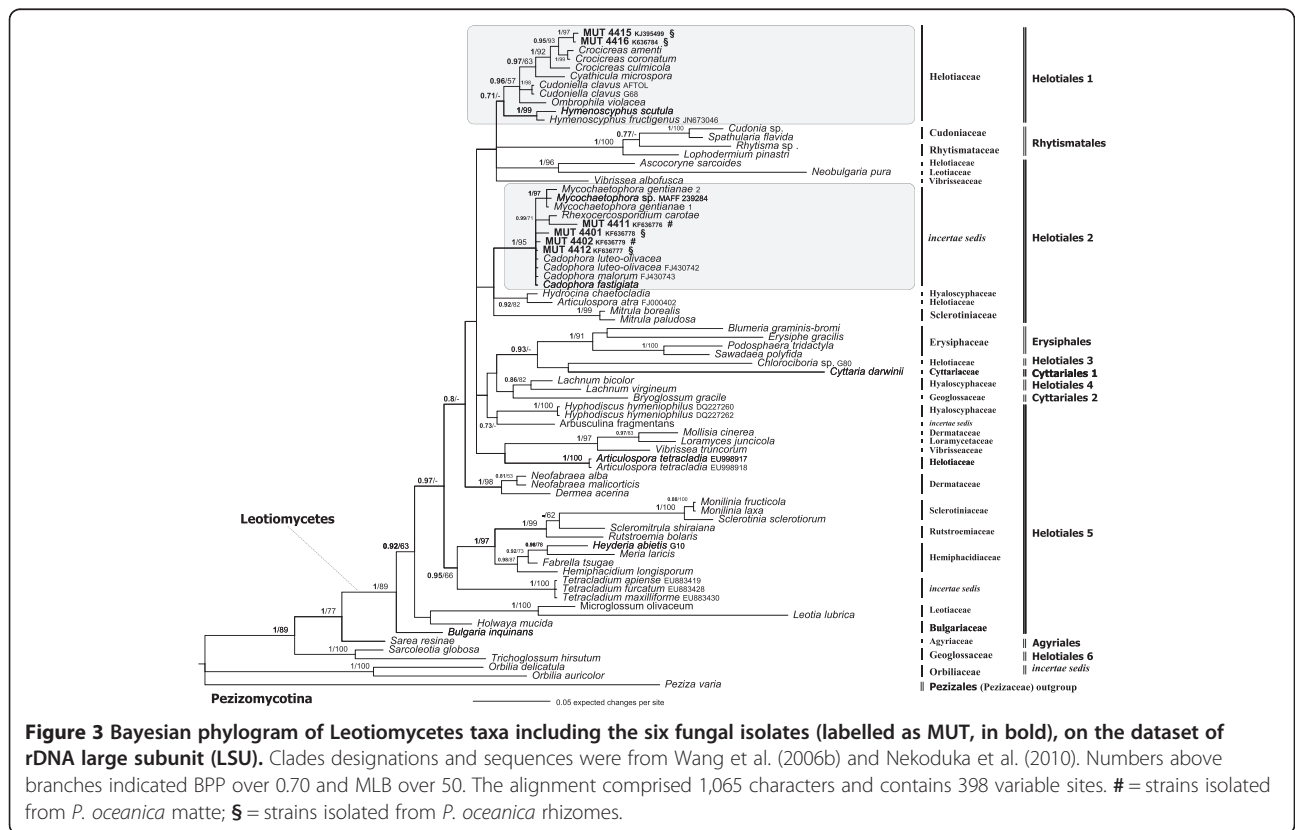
1/97 MUT 4415 KJ395499 §
0.95/93 MUT 4416 KC636784 §
1/92 Crocicreas amenti
Crocicreas coronatum
1/93 Crocicreas culmicola
0.97/63 Cyathicula microspora
1/98 Cudoniella clavus AFTOL
Cudoniella clavus G68
0.96/57 Ombrophila violacea
0.71/- 1/99 Hymenoscyphus scutula
Hymenoscyphus fructigenus JN673046
1/100 Cudonia sp.
0.77/- Spathularia flavida
1/100 Rhytisma sp .
Lophodermium pinastri
1/96 Ascocoryne sarcoides
Neobulgaria pura
Vibrissea albofusca
1/97 Mycochaetophora gentianae 2
Mycochaetophora sp. MAFF 239284
Mycochaetophora gentianae 1
0.99/71 Rhexocercosporidium carotae
MUT 4411 KF636776 #
MUT 4401 KF636778 §
1/95 MUT 4402 KF636779 #
MUT 4412 KF636777 §
Cadophora luteo-olivacea
Cadophora luteo-olivacea FJ430742
Cadophora malorum FJ430743
Cadophora fastigiata
Hydrocina chaetocladia
0.92/82 Articulospora atra FJ000402
1/99 Mitrula borealis
Mitrula paludosa
1/91 Blumeria graminis-bromi
Erysiphe gracilis
1/100 Podosphaera tridactyla
0.93/- Sawadaea polyfida
Chlorociboria sp. G80
Cyttaria darwinii
0.86/82 Lachnum bicolor
Lachnum virgineum
Bryoglossum gracile
0.8/- 1/100 Hyphodiscus hymeniophilus DQ227260
Hyphodiscus hymeniophilus DQ227262
0.73/- Arbusculina fragmentans
0.97/53 Mollisia cinerea
1/97 Loramyces juncicola
Vibrissea truncorum
1/100 Articulospora tetracladia EU998917
Articulospora tetracladia EU998918
0.97/- 0.81/53 Neofabraea alba
1/98 Neofabraea malicorticis
Dermea acerina
0.88/100 Monilinia fructicola
1/100 Monilinia laxa
Sclerotinia sclerotiorum
-/62
1/99 Scleromitrula shiraiana
Rutstroemia bolaris
1/97 0.88/78 Heyderia abietis G10
0.92/73 Meria laricis
0.98/87 Fabrella tsugae
Hemiphacidium longisporum
0.95/66 1/100 Tetracladium apiense EU883419
Tetracladium furcatum EU883428
Tetracladium maxilliforme EU883430
Leotiomycetes 0.92/63 1/89
1/100 Microglossum olivaceum
Leotia lubrica
1/77 Holwaya mucida
Bulgaria inquinans
1/89 Sarea resinae
1/100 Sarcoleotia globosa
Trichoglossum hirsutum
1/100 Orbilia delicatula
Orbilia auricolor
Peziza varia
Pezizomycotina
0.05 expected changes per site

Helotiaceae | Helotiales 1
Cudoniaceae | Rhytismatales
Rhytismataceae
Helotiaceae
Leotiaceae
Vibrisseaceae
incertae sedis | Helotiales 2
Hyaloscyphaceae
Helotiaceae
Sclerotiniaceae
Erysiphaceae | Erysiphales
Helotiaceae | Helotiales 3
Cyttariaceae | Cyttariales 1
Hyaloscyphaceae | Helotiales 4
Geoglossaceae | Cyttariales 2
Hyaloscyphaceae
incertae sedis
Dermataceae
Loramycetaceae
Vibrisseaceae
Helotiaceae
Dermataceae
Sclerotiniaceae
Rutstroemiaceae | Helotiales 5
Hemiphacidiaceae
incertae sedis
Leotiaceae
Bulgariaceae
Agyriaceae | Agyriales
Geoglossaceae | Helotiales 6
Orbiliaceae | incertae sedis
Pezizales (Pezizaceae) outgroup

**Figure 3 Bayesian phylogram of Leotiomycetes taxa including the six fungal isolates (labelled as MUT, in bold), on the dataset of rDNA large subunit (LSU).** Clades designations and sequences were from Wang et al. (2006b) and Nekoduka et al. (2010). Numbers above branches indicated BPP over 0.70 and MLB over 50. The alignment comprised 1,065 characters and contains 398 variable sites. **#** = strains isolated from *P. oceanica* matte; **§** = strains isolated from *P. oceanica* rhizomes.